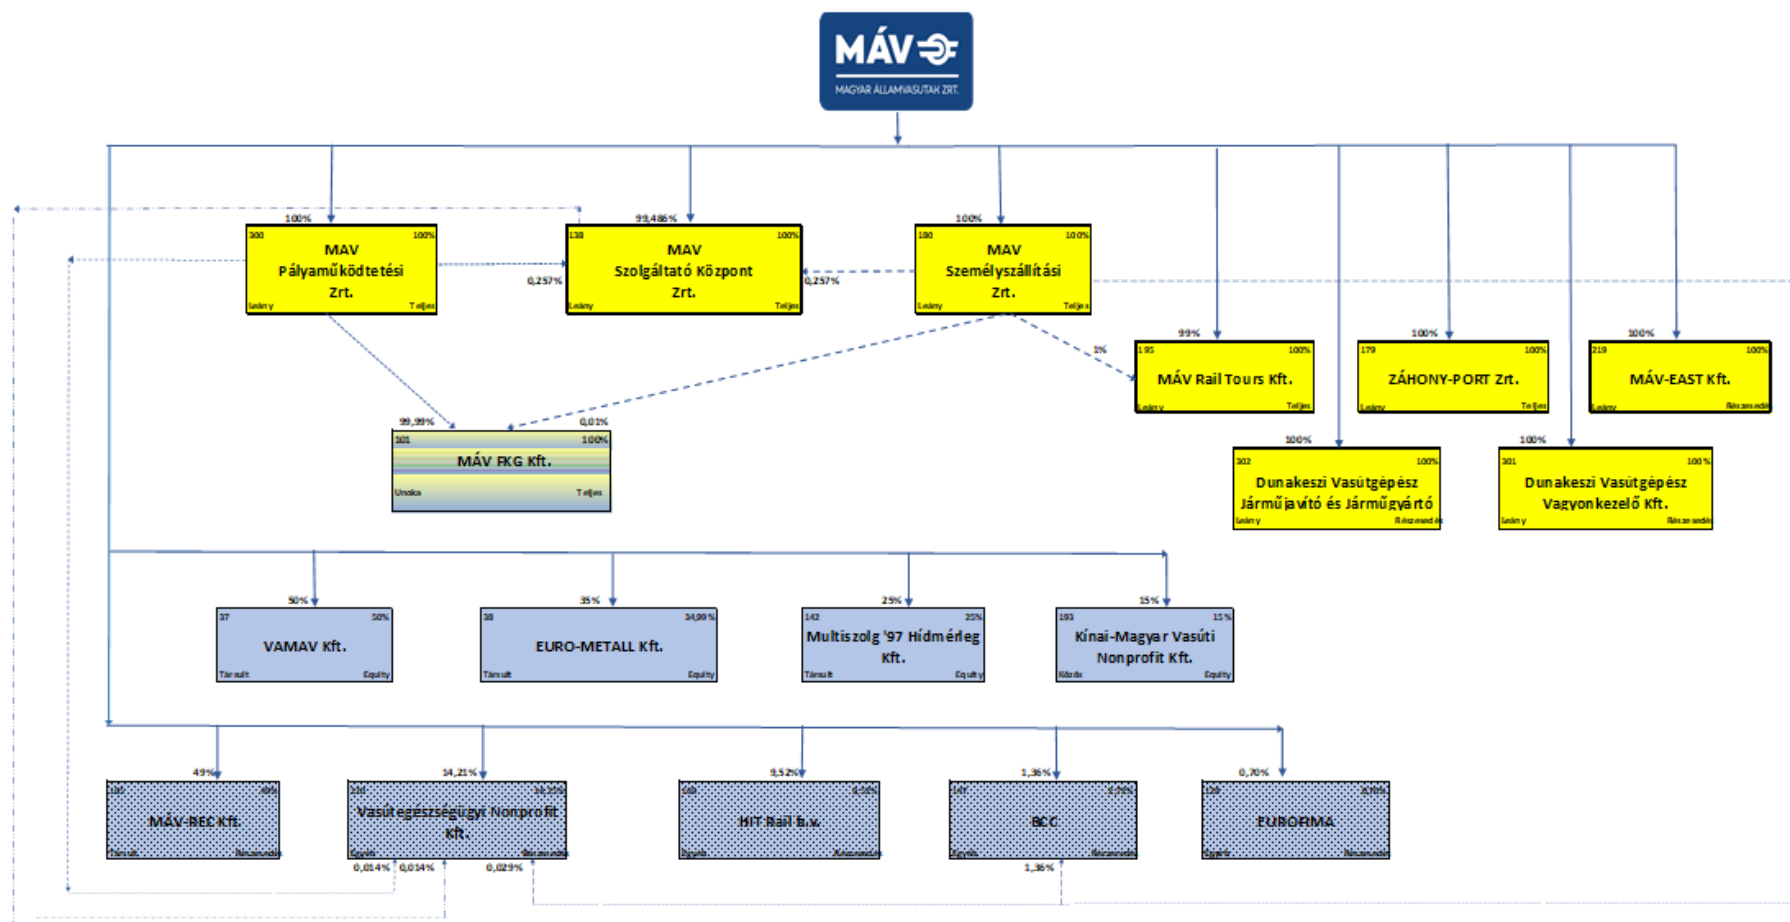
MÁV
MAGYAR ÁLLAMVASUTAK ZRT.

100%
300 100%
MAV
Pályaműködtetési
Zrt.
Leány Teljes

99,486%
138 100%
MAV
Szolgáltató Központ
Zrt.
Leány Teljes

0,257%
0,257%

100%
180 100%
MAV
Személyszállítási
Zrt.
Leány Teljes

1%

99%
195 100%
MÁV Rail Tours Kft.
Leány Teljes

100%
179 100%
ZÁHONY-PORT Zrt.
Leány Teljes

100%
219 100%
MÁV-EAST Kft.
Leány Részesedés

99,99%
0,01%
101 100%
MÁV FKG Kft.
Unoka Teljes

100%
302 100%
Dunakeszi Vasútgépész
Járműjavító és Járműgyártó
Leány Részesedés

100%
301 100%
Dunakeszi Vasútgépész
Vagyonkezelő Kft.
Leány Részesedés

50%
37 50%
VAMAV Kft.
Társult Equity

35%
38 34,99%
EURO-METALL Kft.
Társult Equity

25%
142 25%
Multiszolg '97 Hídmérleg
Kft.
Társult Equity

15%
193 15%
Kínai-Magyar Vasúti
Nonprofit Kft.
Közös Equity

49%
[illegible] 49%
MÁV-REC Kft.
Társult Részesedés

14,21%
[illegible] 14,21%
Vasútegészségügyi Nonprofit
Kft.
Egyéb Részesedés
0,014% 0,014% 0,029%

9,52%
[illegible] 9,52%
HIT Rail b.v.
Egyéb Részesedés

1,36%
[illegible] 1,36%
BCC
Egyéb Részesedés
1,36%

0,70%
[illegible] 0,70%
EUROFIMA
Egyéb Részesedés